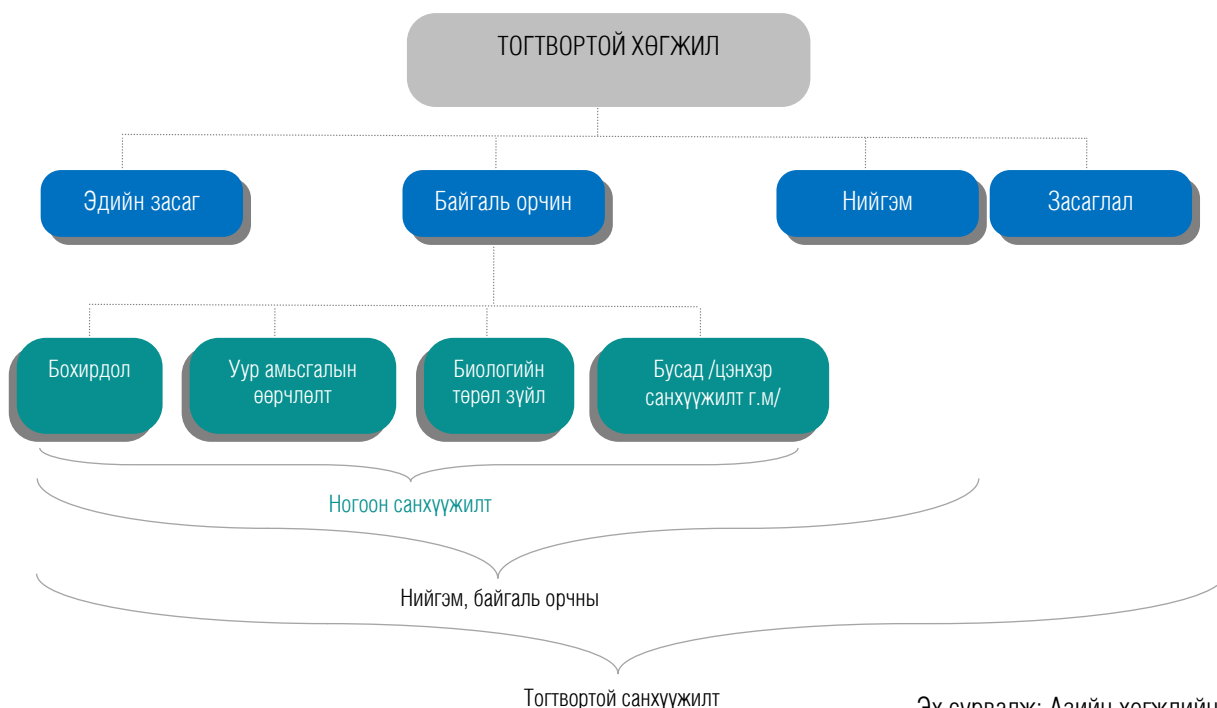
ТОГТВОРТОЙ ХӨГЖИЛ

Эдийн засаг

Байгаль орчин

Нийгэм

Засаглал

Бохирдол

Уур амьсгалын өөрчлөлт

Биологийн төрөл зүйл

Бусад /цэнхэр санхүүжилт г.м/

Ногоон санхүүжилт

Нийгэм, байгаль орчны

Тогтвортой санхүүжилт

Эх сурвалж: Азийн хөгжлийн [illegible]